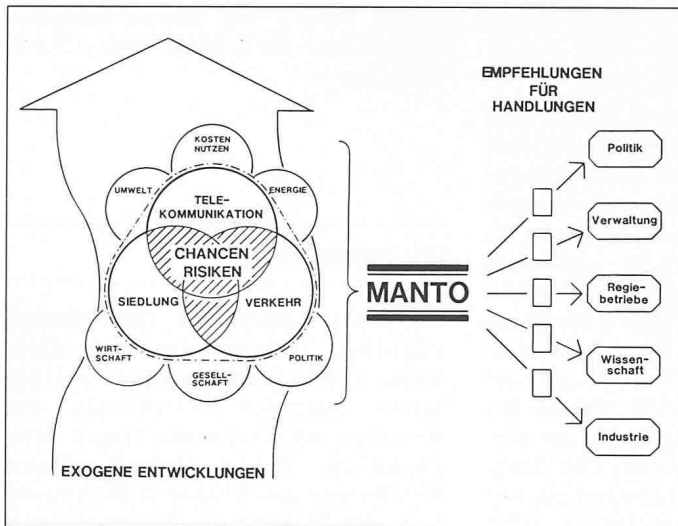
KOSTEN NUTZEN

UMWELT

ENERGIE

TELEKOMMUNIKATION

CHANCEN RISIKEN

SIEDLUNG

VERKEHR

WIRTSCHAFT

GESELLSCHAFT

POLITIK

EXOGENE ENTWICKLUNGEN

MANTO

EMPFEHLUNGEN FÜR HANDLUNGEN

Politik

Verwaltung

Regiebetriebe

Wissenschaft

Industrie